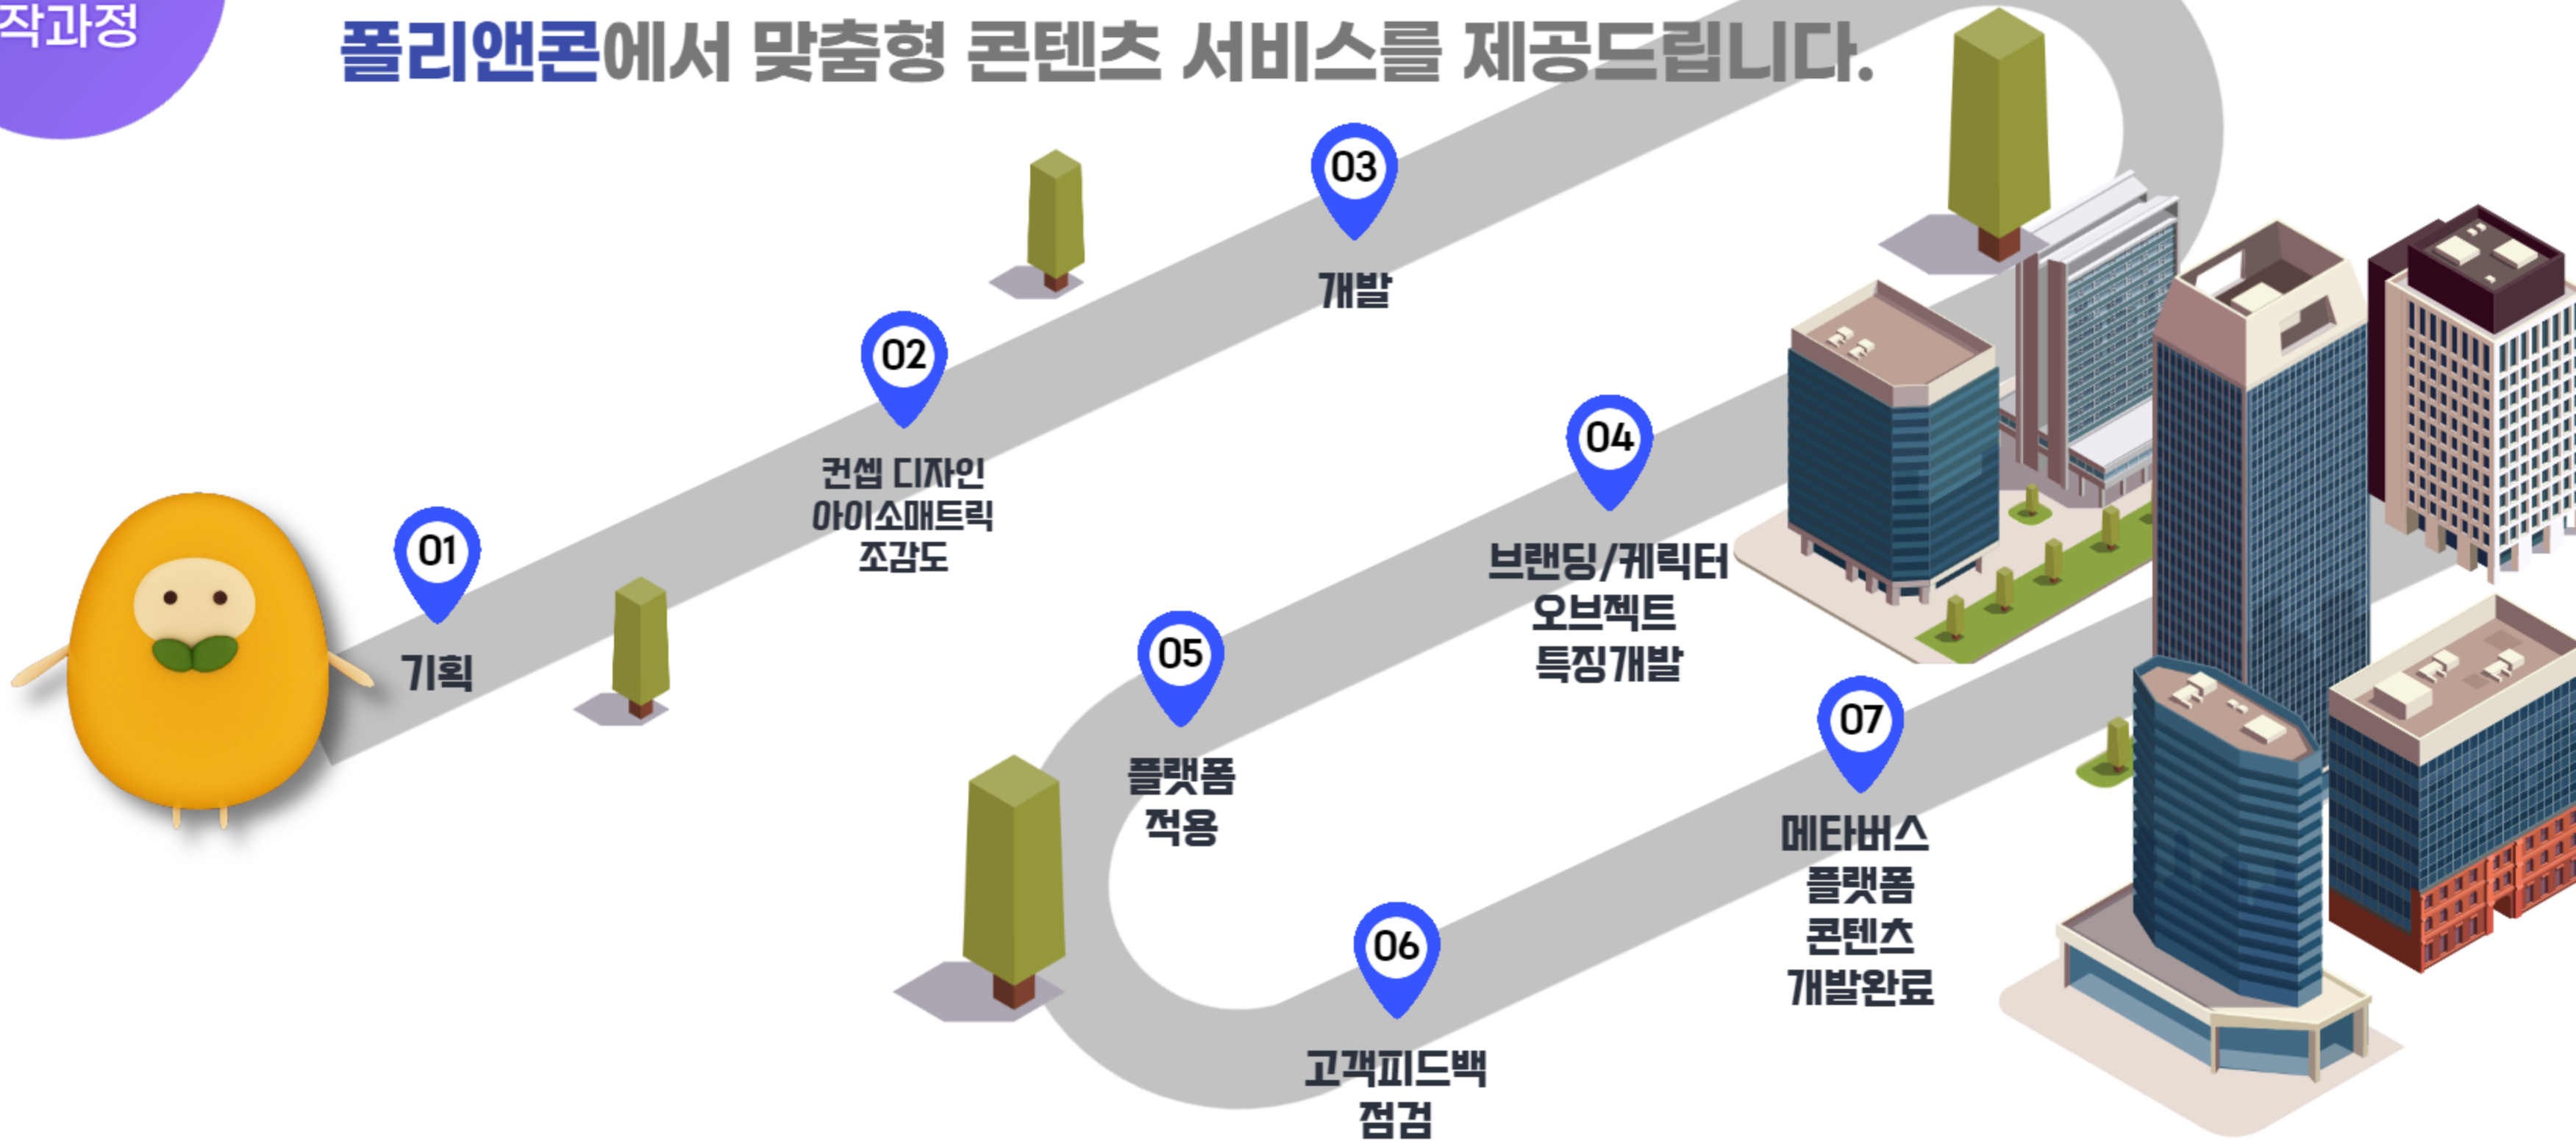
작과정

폴리앤콘에서 맞춤형 콘텐츠 서비스를 제공드립니다.

01
기획

02
컨셉 디자인
아이소매트릭
조감도

03
개발

04
브랜딩/케릭터
오브젝트
특징개발

05
플랫폼
적용

06
고객피드백
점검

07
메타버스
플랫폼
콘텐츠
개발완료